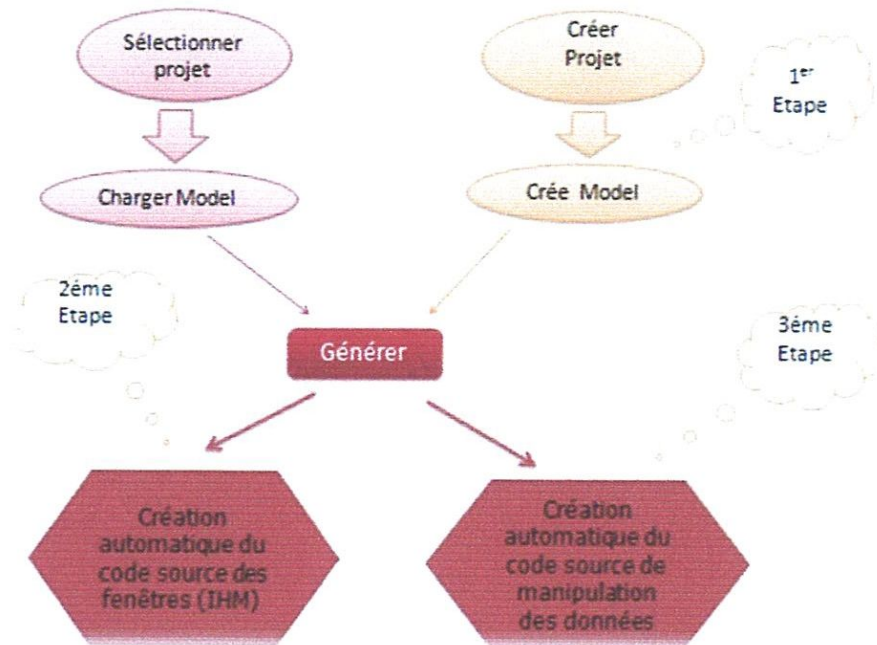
Sélectionner projet

Créer Projet

1$^{er}$ Etape

Charger Model

Crée Model

2éme Etape

Générer

3éme Etape

Création automatique du code source des fenêtres (IHM)

Création automatique du code source de manipulation des données